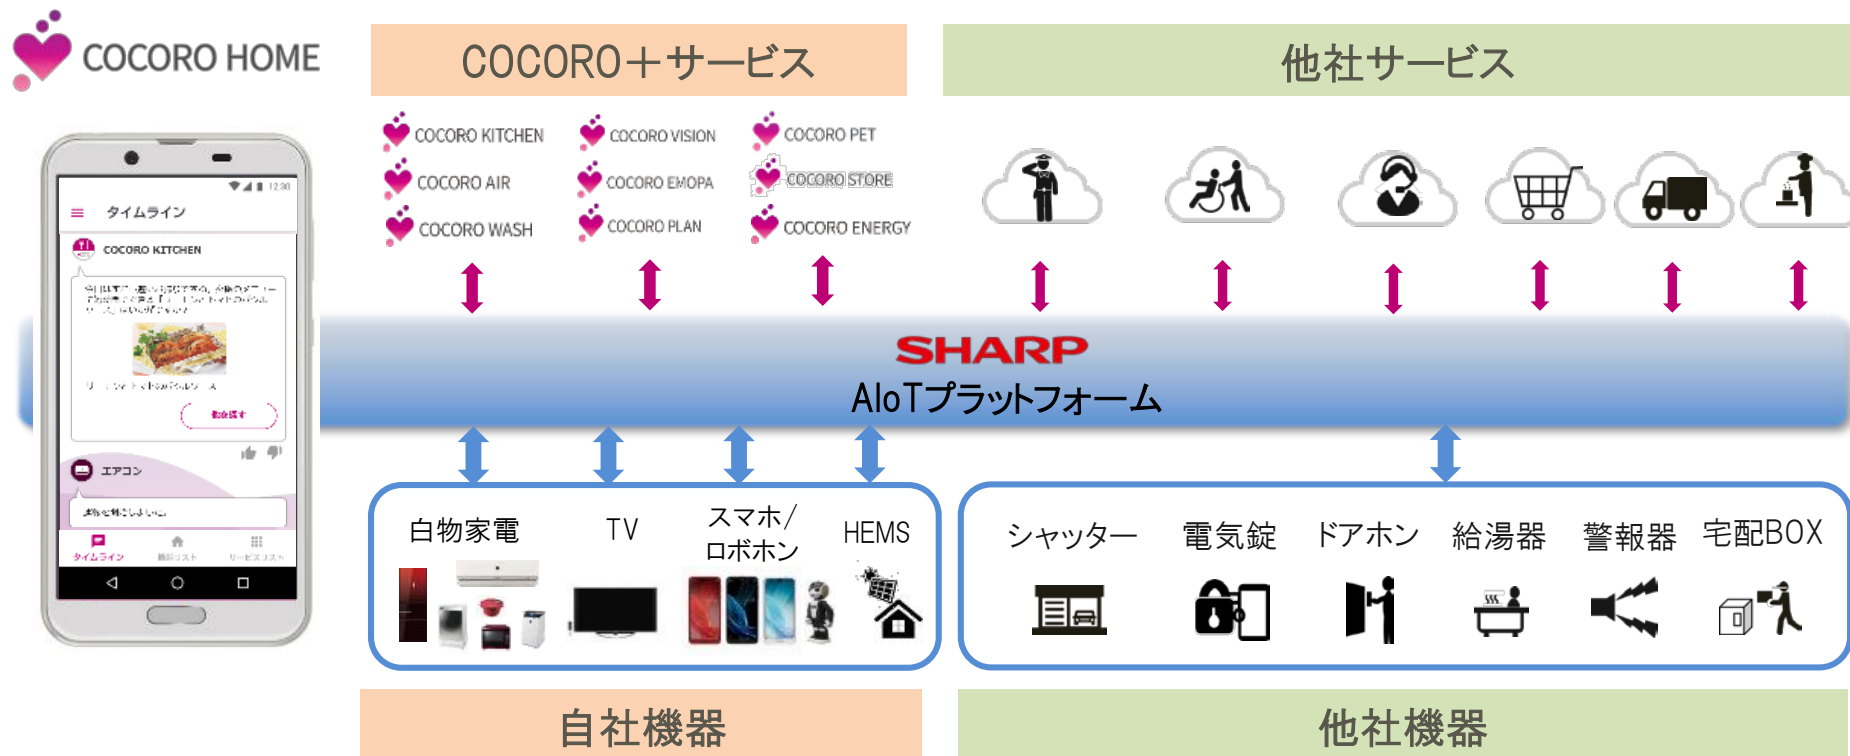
COCORO HOME

タイムライン

COCORO KITCHEN

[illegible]

エアコン

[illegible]

タイムライン

COCORO＋サービス

COCORO KITCHEN
COCORO AIR
COCORO WASH
COCORO VISION
COCORO EMOPA
COCORO PLAN
COCORO PET
COCORO STORE
COCORO ENERGY

他社サービス

SHARP
AIoTプラットフォーム

白物家電
TV
スマホ／ロボホン
HEMS

シャッター
電気錠
ドアホン
給湯器
警報器
宅配BOX

自社機器

他社機器